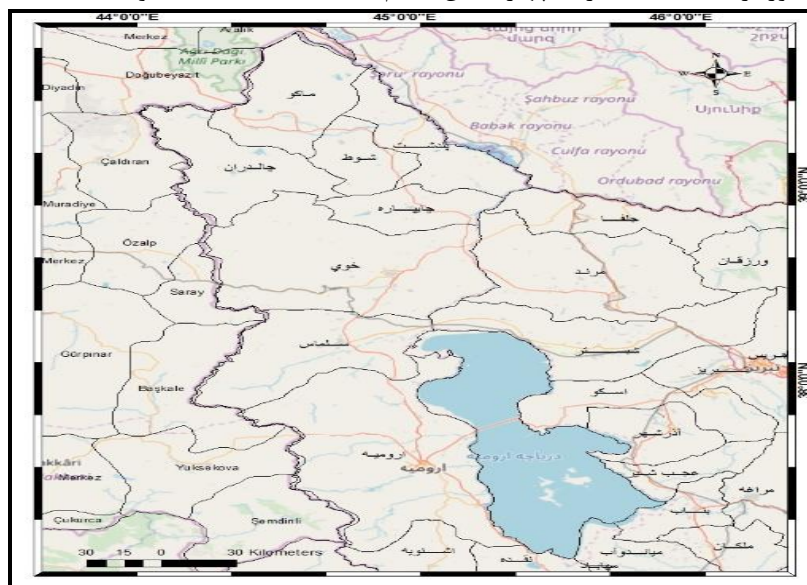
44°0'0"E
45°0'0"E
46°0'0"E
Merkez
Aralık
Ağrı Dağı Milli Parkı
Doğubeyazıt
Diyadin
ماکو
Şəru rayonu
Şahbuz rayonu
Babak rayonu
Culfa rayonu
Ordubad rayonu
Սյունիք
پلدشت
شوط
چالدران
Çaldıran
Muradiye
چایپاره
جلفا
39°0'0"N
Özalp
Merkez
خوی
مرند
ورزقان
Saray
Gürpınar
سلماس
شبستر
تبریز
38°0'0"N
Başkale
اسکو
آذرشهر
ارومیه
ارومیه
دریاچه ارومیه
عجب شیر
Hakkâri
Merkez
Yüksekova
مراغه
بناب
Çukurca
Şemdinli
ملکان
اشنویه
نقده
میاندوآب
مهاباد
30 15 0 30 Kilometers